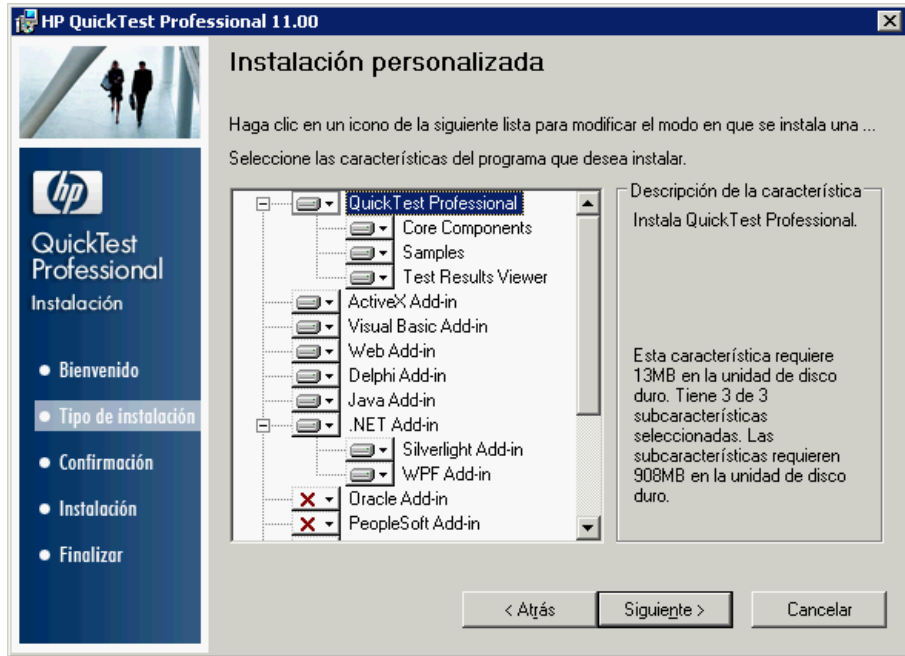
HP QuickTest Professional 11.00

Instalación personalizada

Haga clic en un icono de la siguiente lista para modificar el modo en que se instala una ...

Seleccione las características del programa que desea instalar.

QuickTest Professional
Core Components
Samples
Test Results Viewer
ActiveX Add-in
Visual Basic Add-in
Web Add-in
Delphi Add-in
Java Add-in
.NET Add-in
Silverlight Add-in
WPF Add-in
Oracle Add-in
PeopleSoft Add-in

Descripción de la característica

Instala QuickTest Professional.

Esta característica requiere 13MB en la unidad de disco duro. Tiene 3 de 3 subcaracterísticas seleccionadas. Las subcaracterísticas requieren 908MB en la unidad de disco duro.

QuickTest Professional
Instalación

Bienvenido
Tipo de instalación
Confirmación
Instalación
Finalizar

< Atrás
Siguiente >
Cancelar